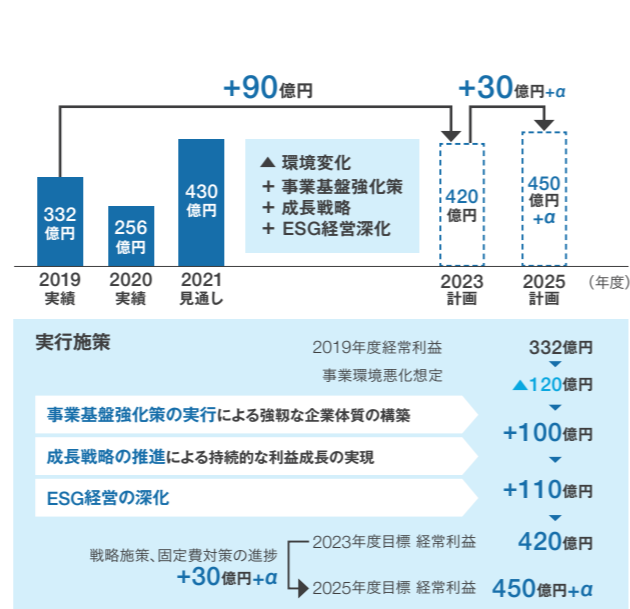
+90億円

+30億円+α

332
億円

256
億円

430
億円

▲ 環境変化
+ 事業基盤強化策
+ 成長戦略
+ ESG経営深化

420
億円

450
億円
+α

2019
実績

2020
実績

2021
見通し

2023
計画

2025
計画

（年度）

実行施策

2019年度経常利益

332億円

事業環境悪化想定

▲120億円

事業基盤強化策の実行による強靭な企業体質の構築

+100億円

成長戦略の推進による持続的な利益成長の実現

ESG経営の深化

+110億円

2023年度目標 経常利益

420億円

戦略施策、固定費対策の進捗
+30億円+α

2025年度目標 経常利益

450億円+α